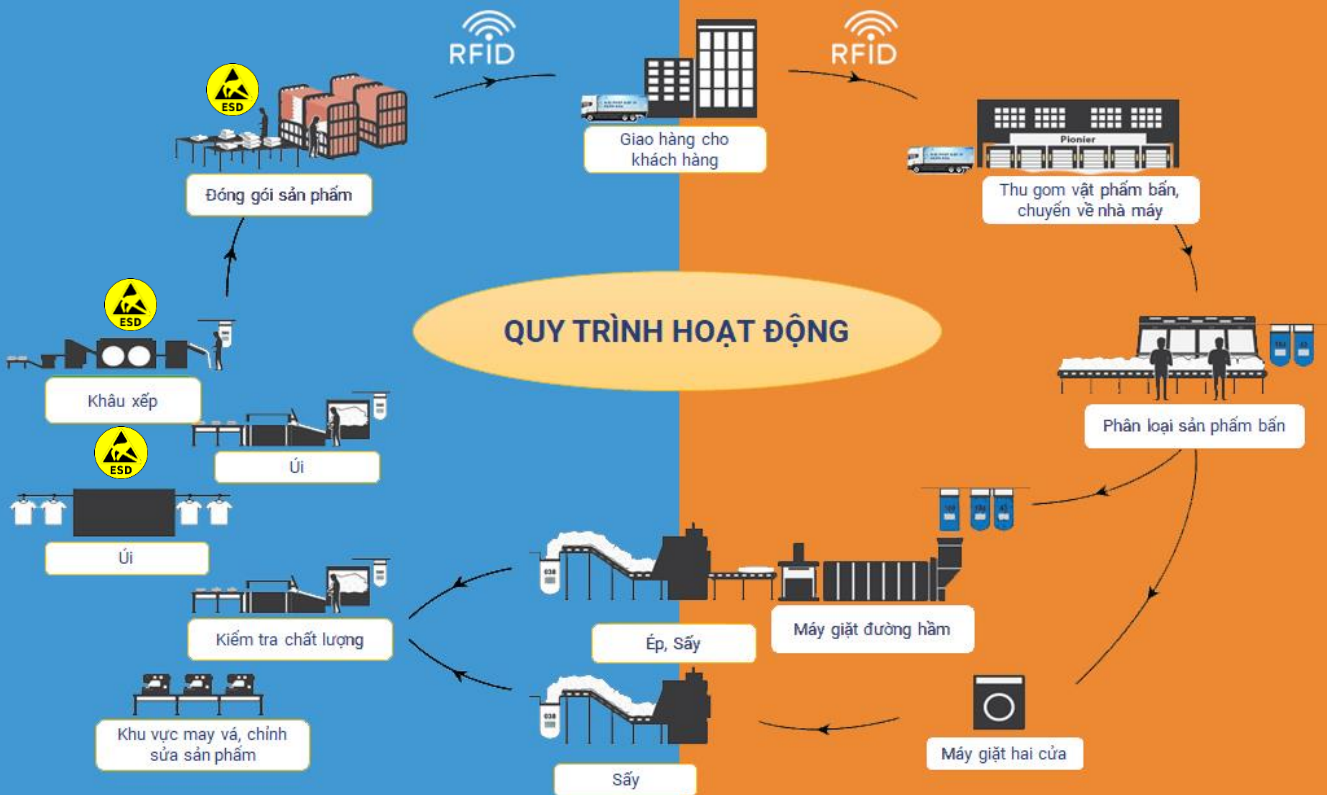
RFID

RFID

ESD

Giao hàng cho khách hàng

Pionier

Đóng gói sản phẩm

Thu gom vật phẩm bẩn, chuyển về nhà máy

ESD

QUY TRÌNH HOẠT ĐỘNG

Khâu xếp

Phân loại sản phẩm bẩn

ESD

Ủi

Ủi

Máy giặt đường hầm

Kiểm tra chất lượng

Ép, Sấy

Khu vực may vá, chỉnh sửa sản phẩm

Máy giặt hai cửa

Sấy